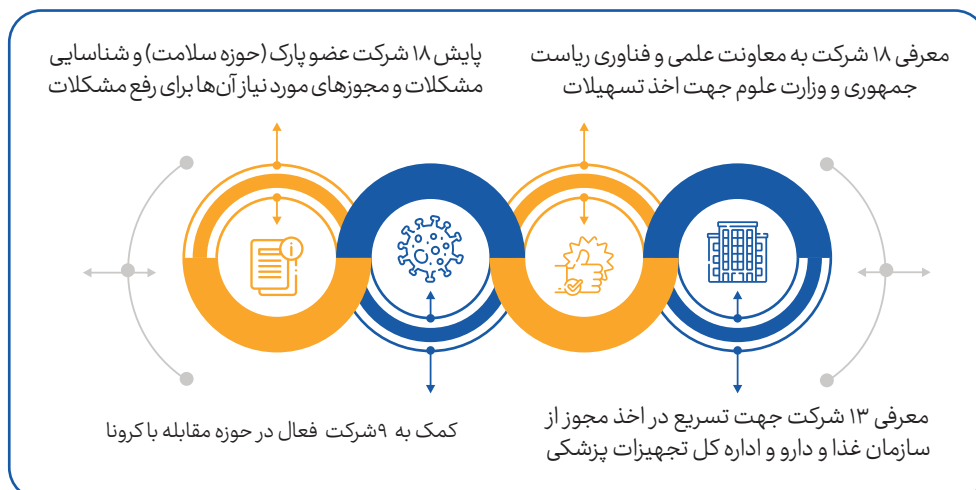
معرفی ۱۸ شرکت به معاونت علمی و فناوری ریاست جمهوری و وزارت علوم جهت اخذ تسهیلات

پایش ۱۸ شرکت عضو پارک (حوزه سلامت) و شناسایی مشکلات و مجوزهای مورد نیاز آن‌ها برای رفع مشکلات

معرفی ۱۳ شرکت جهت تسریع در اخذ مجوز از سازمان غذا و دارو و اداره کل تجهیزات پزشکی

کمک به ۹شرکت فعال در حوزه مقابله با کرونا